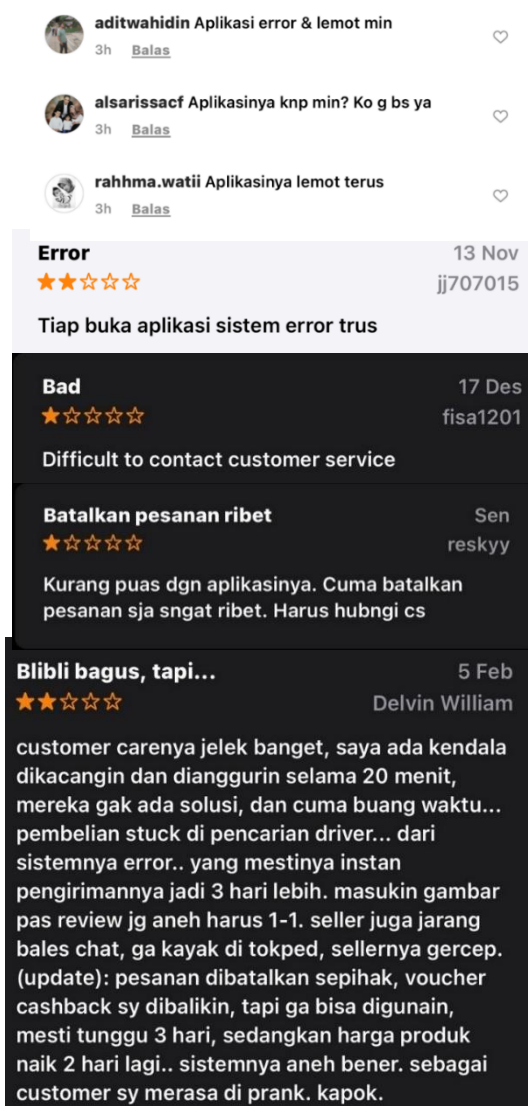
aditwahidin Aplikasi error & lemot min
3h Balas

alsarissacf Aplikasinya knp min? Ko g bs ya
3h Balas

rahhma.watii Aplikasinya lemot terus
3h Balas

Error
13 Nov
★★☆☆☆
jj707015
Tiap buka aplikasi sistem error trus

Bad
17 Des
★☆☆☆☆
fisa1201
Difficult to contact customer service

Batalkan pesanan ribet
Sen
★☆☆☆☆
reskyy
Kurang puas dgn aplikasinya. Cuma batalkan pesanan sja sngat ribet. Harus hubngi cs

Blibli bagus, tapi...
5 Feb
★★☆☆☆
Delvin William
customer carenya jelek banget, saya ada kendala dikacangin dan dianggurin selama 20 menit, mereka gak ada solusi, dan cuma buang waktu... pembelian stuck di pencarian driver... dari sistemnya error.. yang mestinya instan pengirimannya jadi 3 hari lebih. masukin gambar pas review jg aneh harus 1-1. seller juga jarang bales chat, ga kayak di tokped, sellernya gercep. (update): pesanan dibatalkan sepihak, voucher cashback sy dibalikin, tapi ga bisa digunain, mesti tunggu 3 hari, sedangkan harga produk naik 2 hari lagi.. sistemnya aneh bener. sebagai customer sy merasa di prank. kapok.